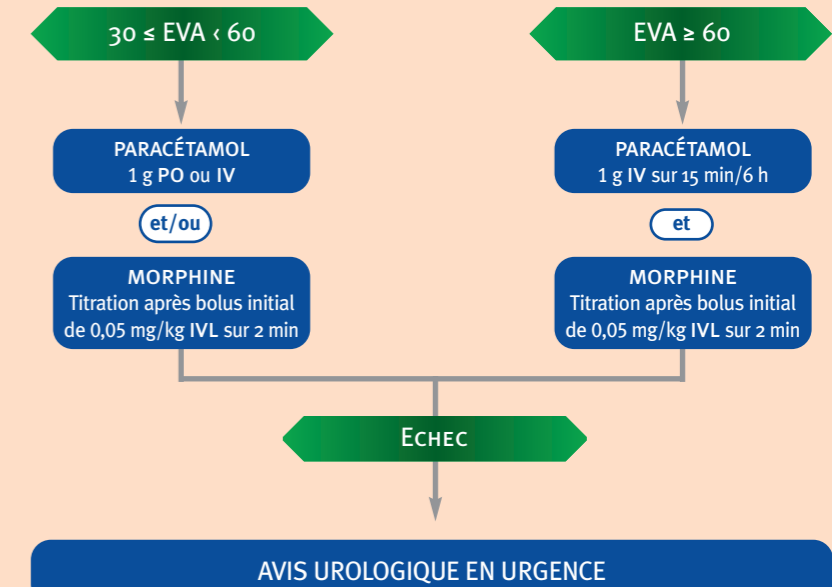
30 ≤ EVA < 60

EVA ≥ 60

PARACÉTAMOL
1 g PO ou IV

PARACÉTAMOL
1 g IV sur 15 min/6 h

et/ou

et

MORPHINE
Titration après bolus initial de 0,05 mg/kg IVL sur 2 min

MORPHINE
Titration après bolus initial de 0,05 mg/kg IVL sur 2 min

ECHEC

AVIS UROLOGIQUE EN URGENCE